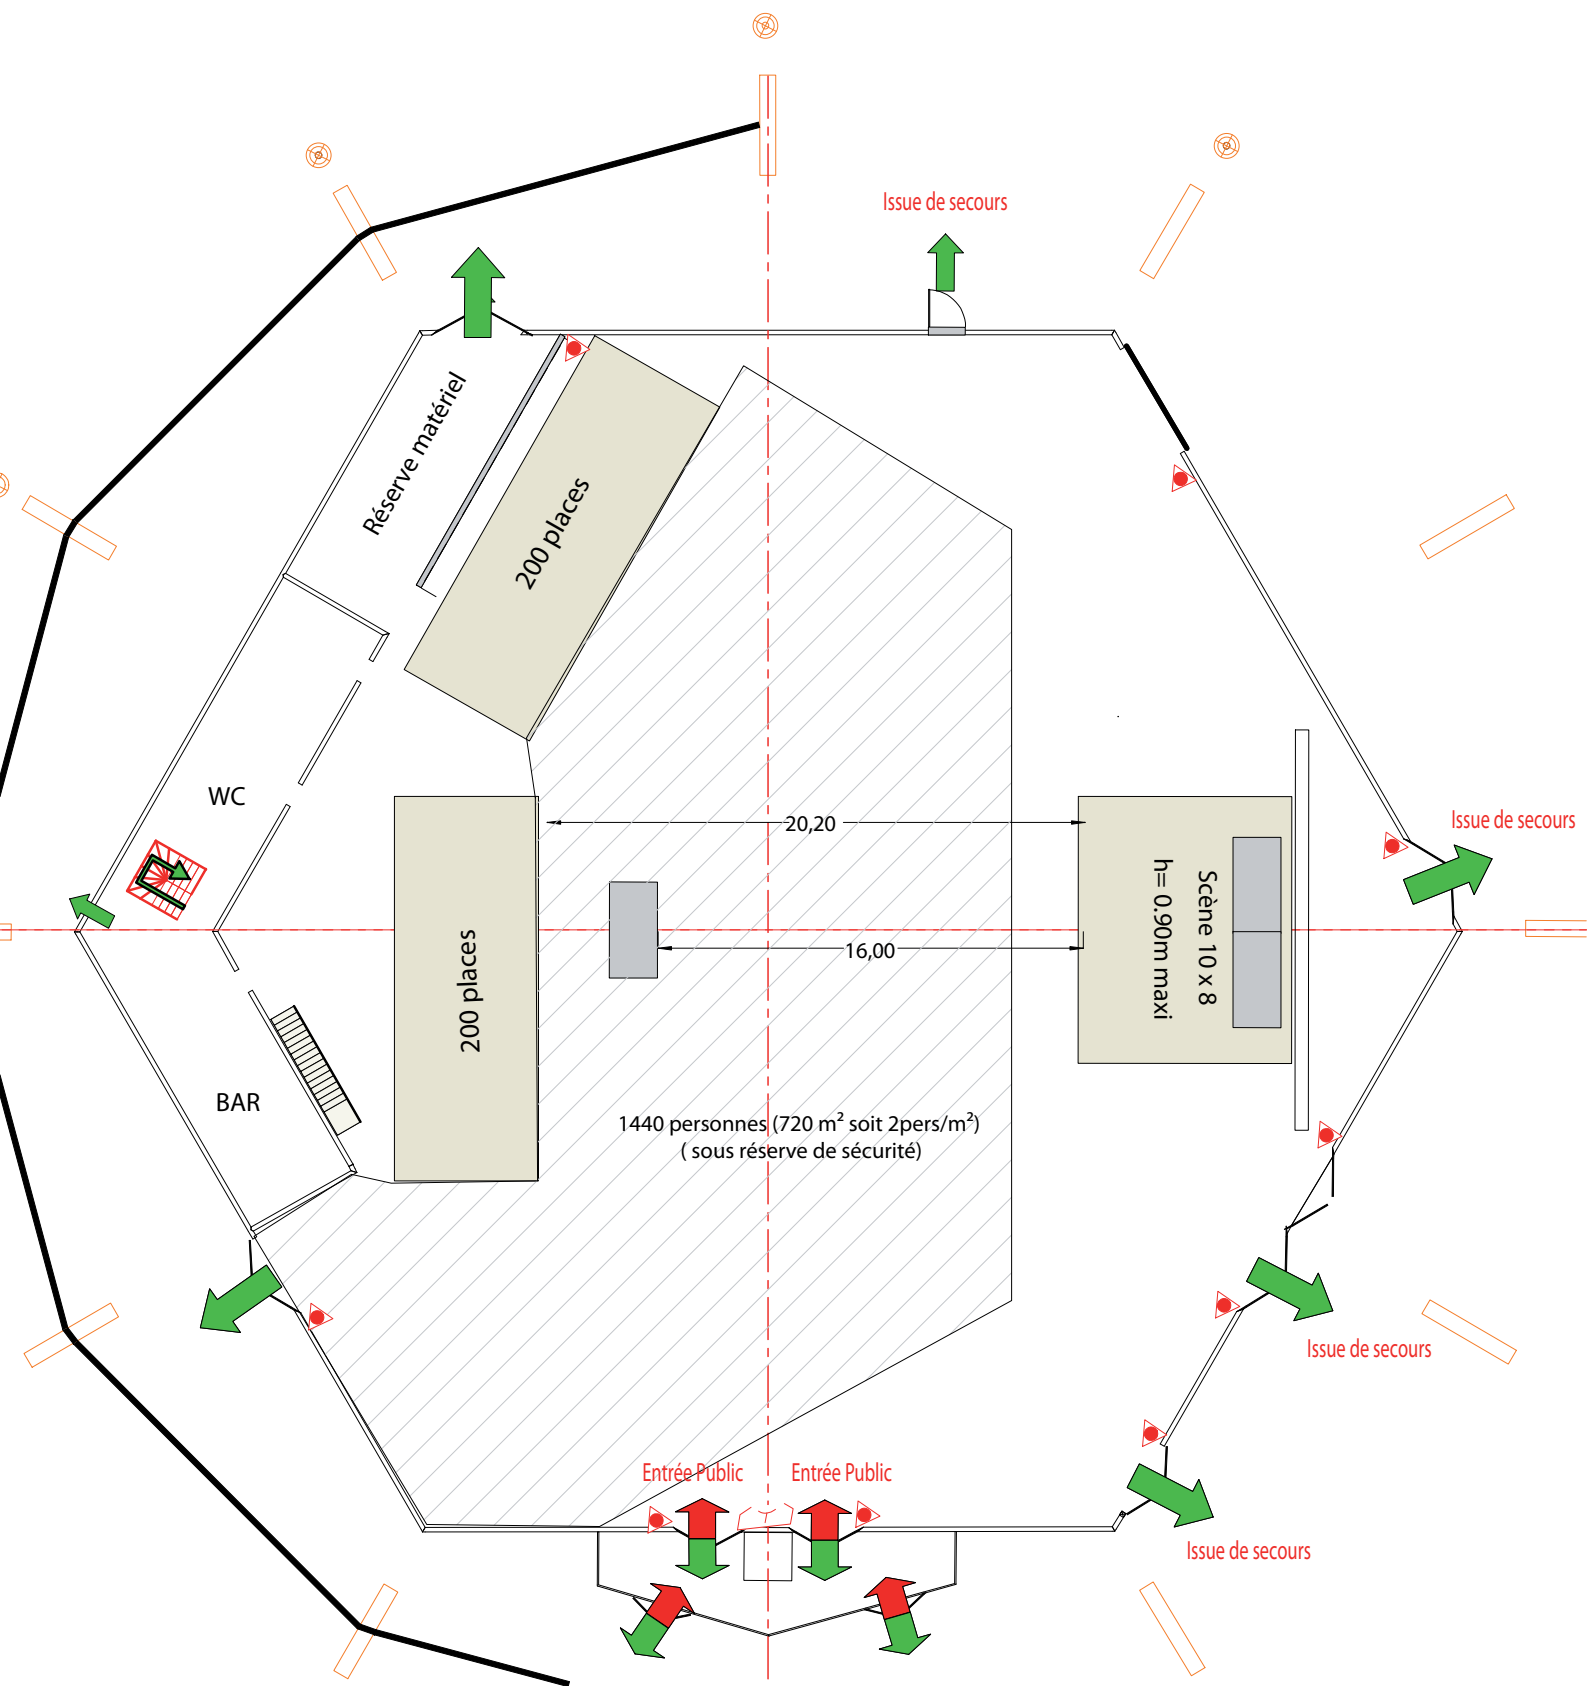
Issue de secours

Réserve matériel

200 places

WC

20,20

Issue de secours

Scène 10 x 8

h= 0.90m maxi

16,00

200 places

BAR

1440 personnes (720 m$^2$ soit 2pers/m$^2$)
( sous réserve de sécurité)

Issue de secours

Entrée Public

Entrée Public

Issue de secours